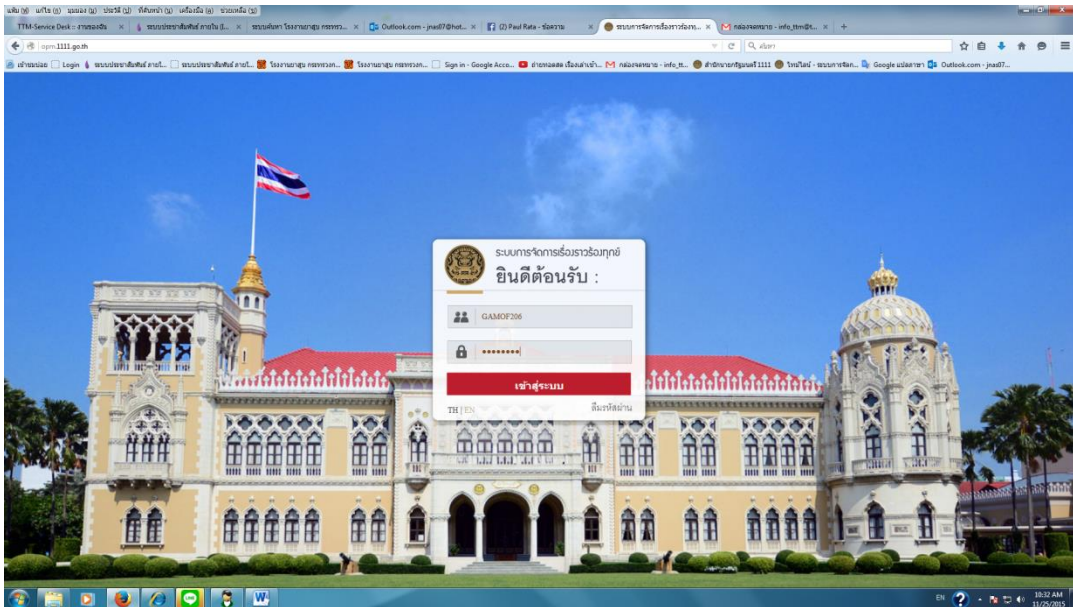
แฟ้ม (F) แก้ไข (E) มุมมอง (V) ประวัติ (S) ที่คั่นหน้า (B) เครื่องมือ (T) ช่วยเหลือ (H)

TTM-Service Desk :: งานของฉัน ×
ระบบประชาสัมพันธ์ ภายใน (L... ×
ระบบค้นหา โรงงานยาสูบ กระทรว... ×
Outlook.com - jnad07@hot... ×
(2) Paul Rata - ข้อความ ×
ระบบการจัดการเรื่องราวร้องท... ×
กล่องจดหมาย - info_ttm@t... ×

opm.1111.go.th

ค้นหา

เข้าชมบ่อย | Login | ระบบประชาสัมพันธ์ ภายใ... | ระบบประชาสัมพันธ์ ภายใ... | โรงงานยาสูบ กระทรวงก... | โรงงานยาสูบ กระทรวงก... | Sign in - Google Acco... | ถ่ายทอดสด เนื่องเล่าเช้า... | กล่องจดหมาย - info_tt... | สำนักนายกรัฐมนตรี 1111 | ไทยไฮด์ - ระบบการจัดก... | Google แปลภาษา | Outlook.com - jnad07...

ระบบการจัดการเรื่องราวร้องทุกข์
ยินดีต้อนรับ :

GAMOF206

••••••••

เข้าสู่ระบบ

TH | EN
ลืมรหัสผ่าน

EN
10:32 AM
11/25/2015